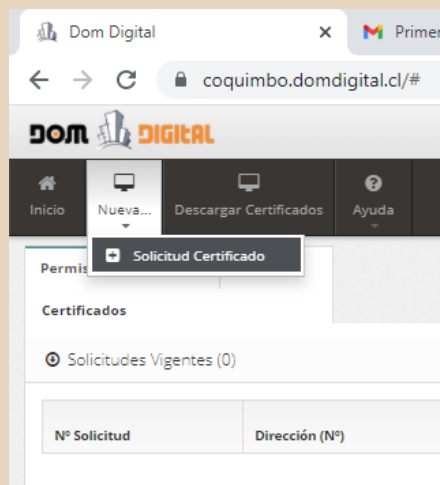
Dom Digital ×
Primer

coquimbo.domdigital.cl/#

DOM DIGITAL

Inicio
Nueva...
Descargar Certificados
Ayuda

Solicitud Certificado

Permis

Certificados

Solicitudes Vigentes (0)

| Nº Solicitud | Dirección (Nº) |
|---|---|